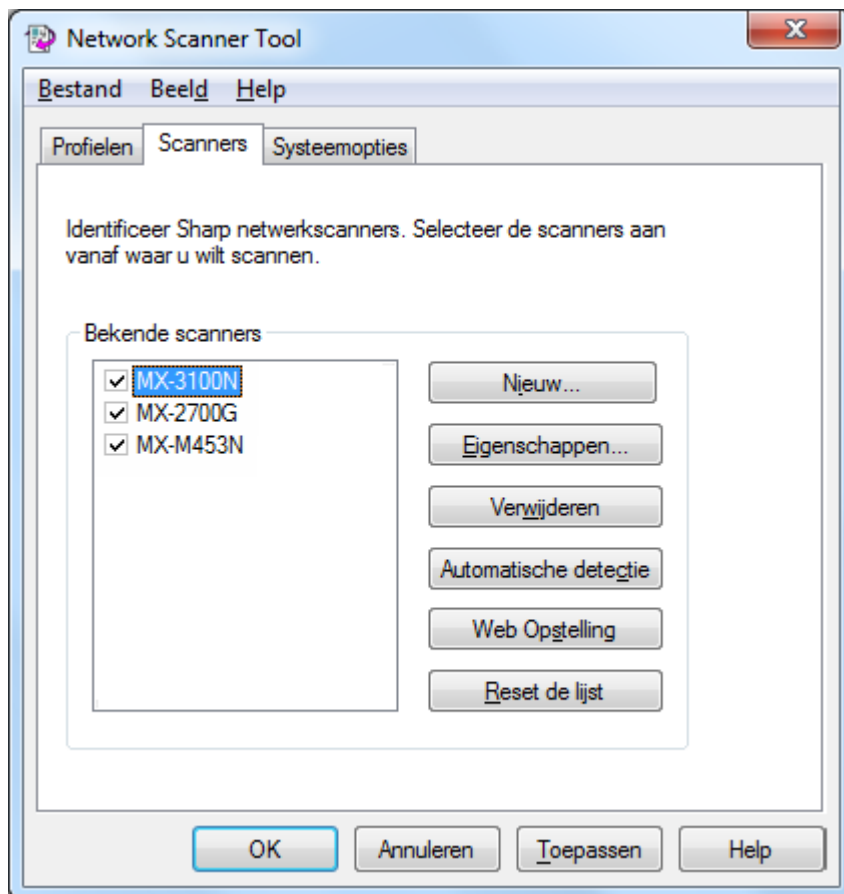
Network Scanner Tool

Bestand Beeld Help

Profielen Scanners Systeemopties

Identificeer Sharp netwerkscanners. Selecteer de scanners aan vanaf waar u wilt scannen.

Bekende scanners

MX-3100N
MX-2700G
MX-M453N

Nieuw...
Eigenschappen...
Verwijderen
Automatische detectie
Web Opstelling
Reset de lijst

OK Annuleren Toepassen Help